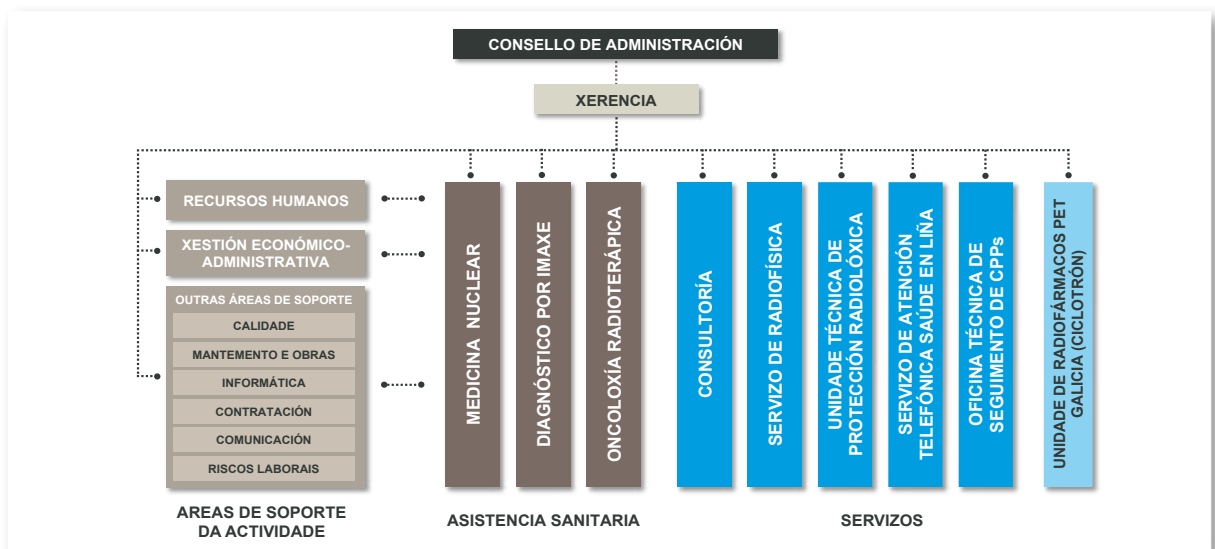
CONSELLO DE ADMINISTRACIÓN

XERENCIA

RECURSOS HUMANOS

XESTIÓN ECONÓMICO-ADMINISTRATIVA

OUTRAS ÁREAS DE SOPORTE

CALIDADE

MANTEMENTO E OBRAS

INFORMÁTICA

CONTRATACIÓN

COMUNICACIÓN

RISCOS LABORAIS

AREAS DE SOPORTE DA ACTIVIDADE

MEDICINA NUCLEAR

DIAGNÓSTICO POR IMAXE

ONCOLOXÍA RADIOTERÁPICA

ASISTENCIA SANITARIA

CONSULTORÍA

SERVIZO DE RADIOFÍSICA

UNIDADE TÉCNICA DE PROTECCIÓN RADIOLÓXICA

SERVIZO DE ATENCIÓN TELEFÓNICA SAÚDE EN LIÑA

OFICINA TÉCNICA DE SEGUIMENTO DE CPPs

UNIDADE DE RADIOFÁRMACOS PET GALICIA (CICLOTRÓN)

SERVIZOS